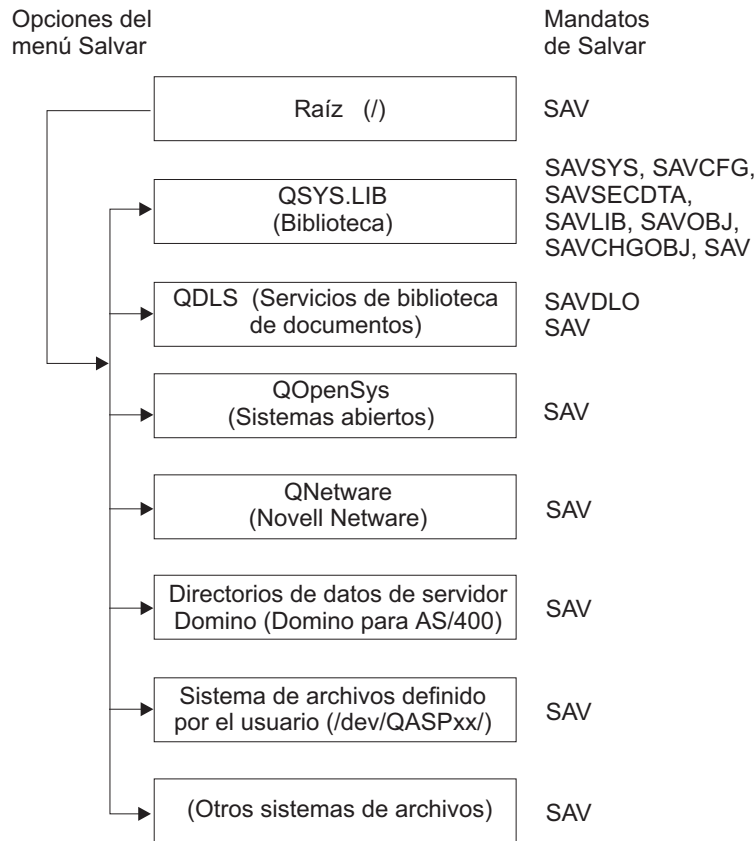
Opciones del menú Salvar

Mandatos de Salvar

Raíz (/)

SAV

QSYS.LIB (Biblioteca)

SAVSYS, SAVCFG, SAVSECDTA, SAVLIB, SAVOBJ, SAVCHGOBJ, SAV

QDLS (Servicios de biblioteca de documentos)

SAVDLO
SAV

QOpenSys (Sistemas abiertos)

SAV

QNetware (Novell Netware)

SAV

Directorios de datos de servidor Domino (Domino para AS/400)

SAV

Sistema de archivos definido por el usuario (/dev/QASPxx/)

SAV

(Otros sistemas de archivos)

SAV